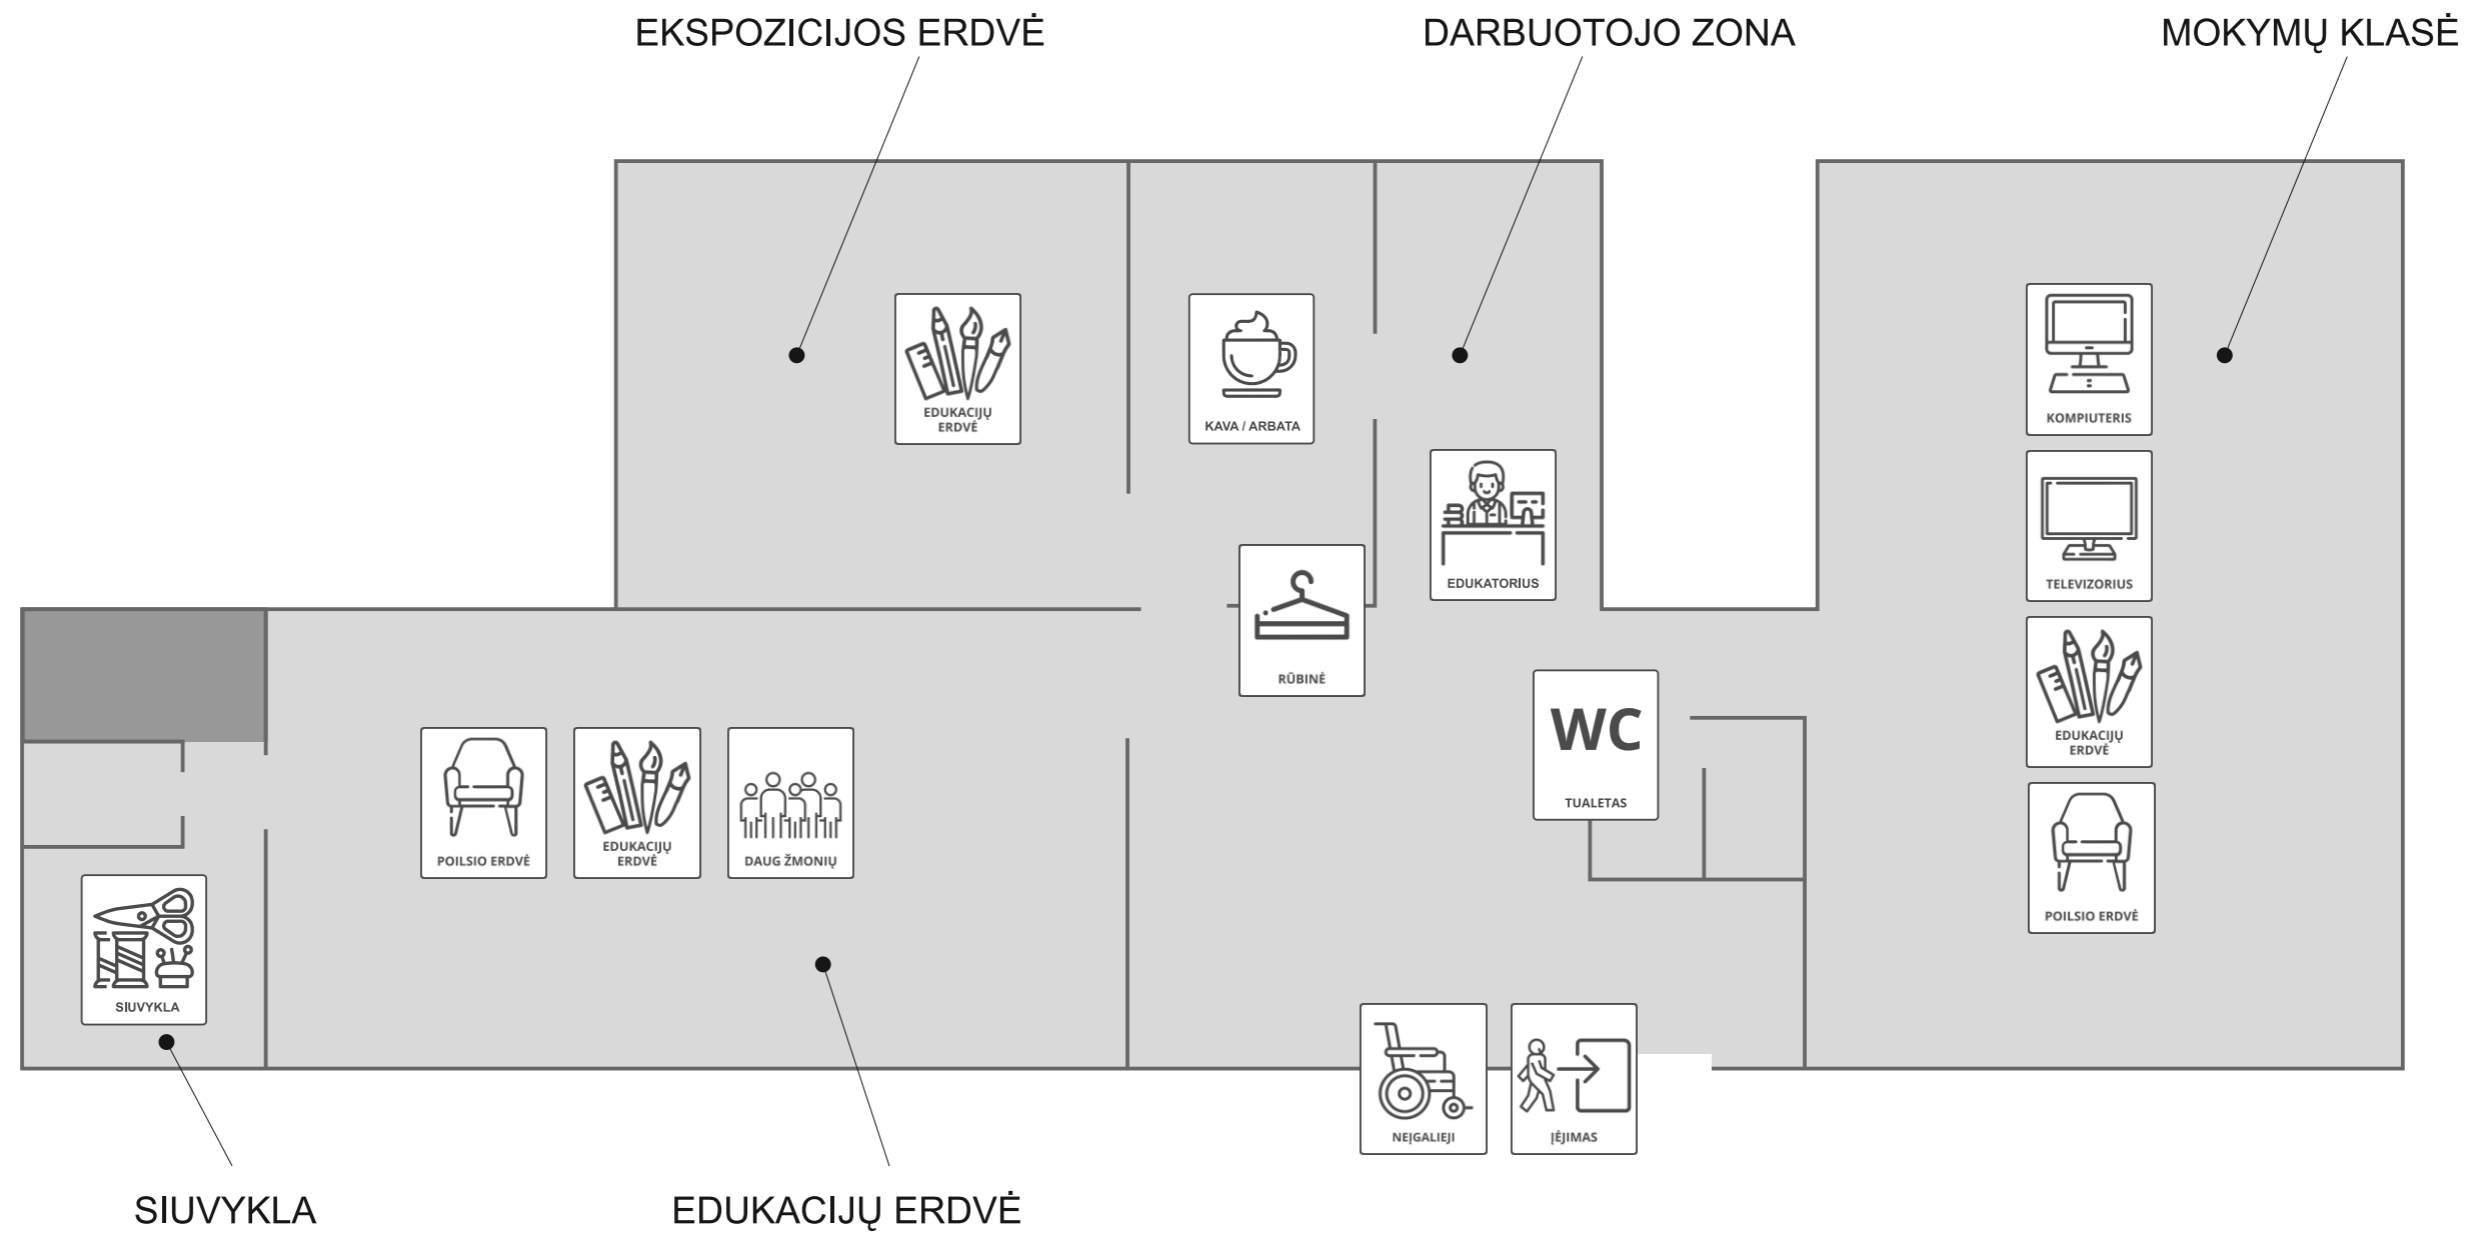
EKSPOZICIJOS ERDVĖ

DARBUOTOJO ZONA

MOKYMŲ KLASĖ

EDUKACIJŲ ERDVĖ

KAVA / ARBATA

KOMPIUTERIS

EDUKATORIUS

TELEVIZORIUS

RŪBINĖ

EDUKACIJŲ ERDVĖ

WC
TUALETAS

POILSIO ERDVĖ

EDUKACIJŲ ERDVĖ

DAUG ŽMONIŲ

POILSIO ERDVĖ

SIUVYKLA

NEĮGALIEJI

ĮĖJIMAS

SIUVYKLA

EDUKACIJŲ ERDVĖ